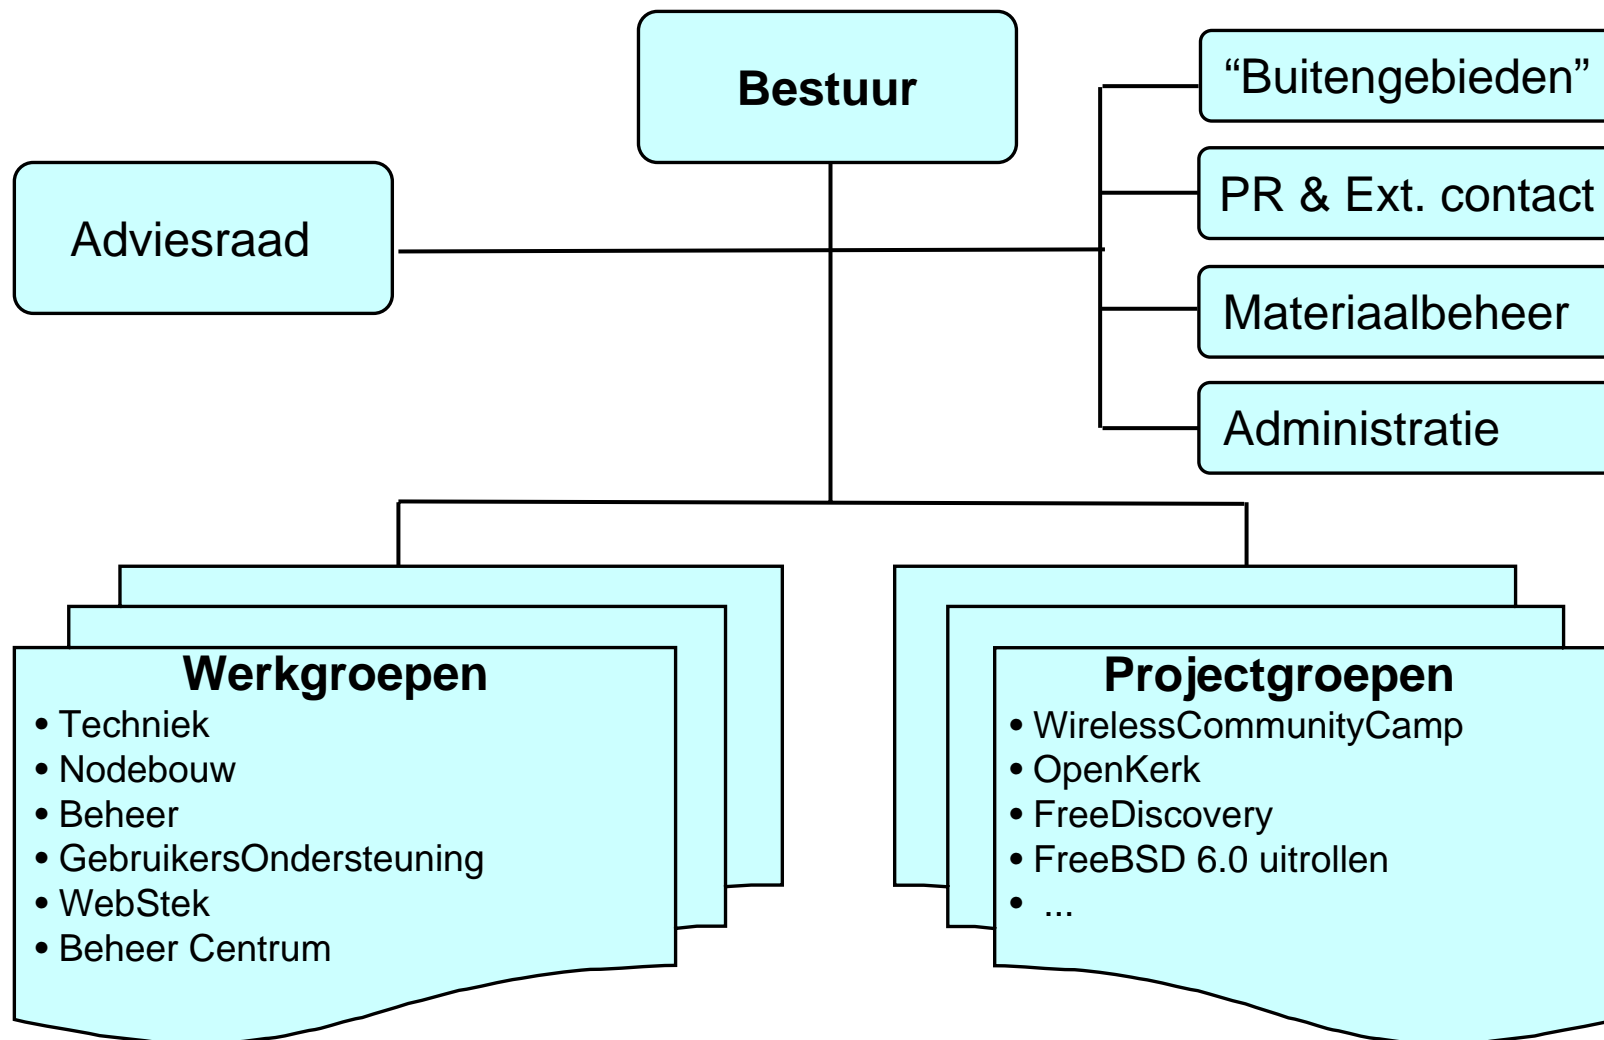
Bestuur

Adviesraad

“Buitengebieden”

PR & Ext. contact

Materiaalbeheer

Administratie

Werkgroepen
• Techniek
• Nodebouw
• Beheer
• GebruikersOndersteuning
• WebStek
• Beheer Centrum

Projectgroepen
• WirelessCommunityCamp
• OpenKerk
• FreeDiscovery
• FreeBSD 6.0 uitrollen
• ...